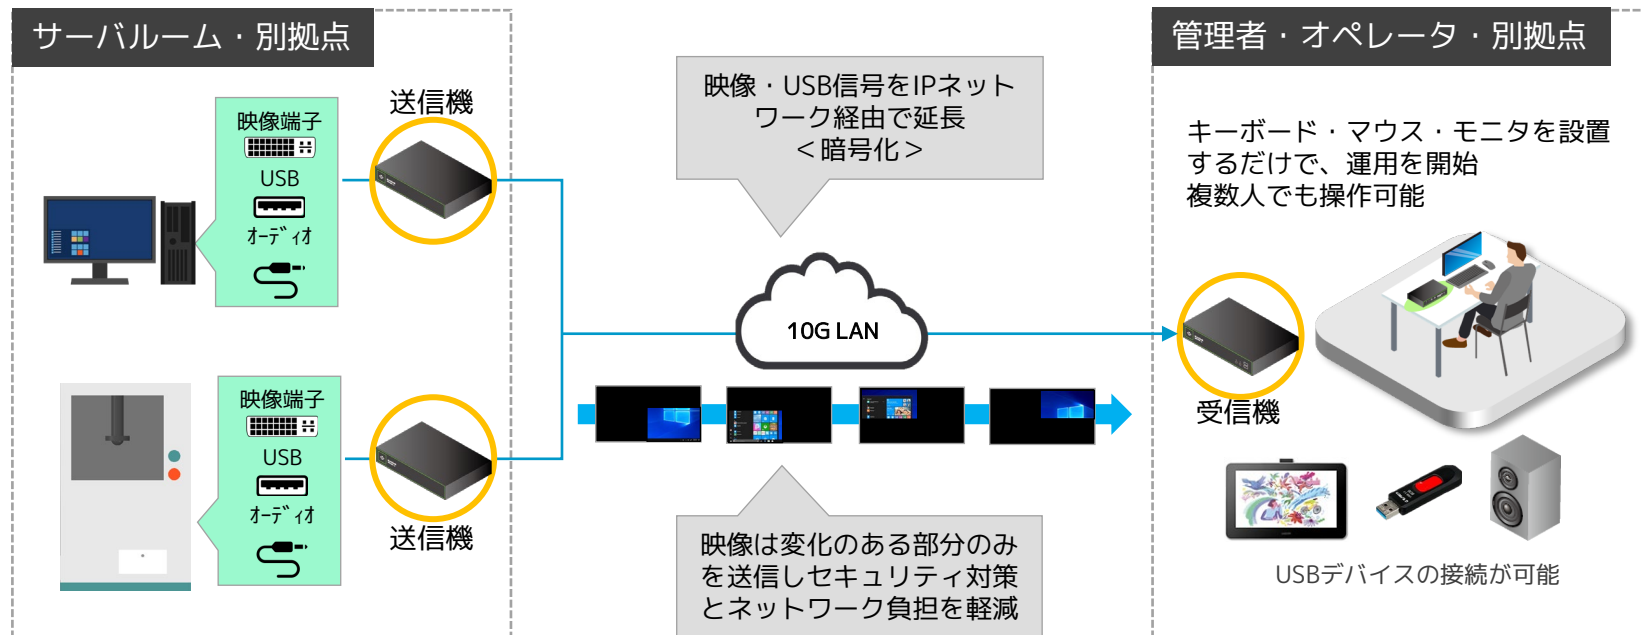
サーバルーム・別拠点

映像端子
USB
ｵｰﾃﾞｨｵ

送信機

映像端子
USB
ｵｰﾃﾞｨｵ

送信機

映像・USB信号をIPネットワーク経由で延長
＜暗号化＞

10G LAN

映像は変化のある部分のみを送信しセキュリティ対策とネットワーク負担を軽減

管理者・オペレータ・別拠点

キーボード・マウス・モニタを設置するだけで、運用を開始
複数人でも操作可能

受信機

USBデバイスの接続が可能